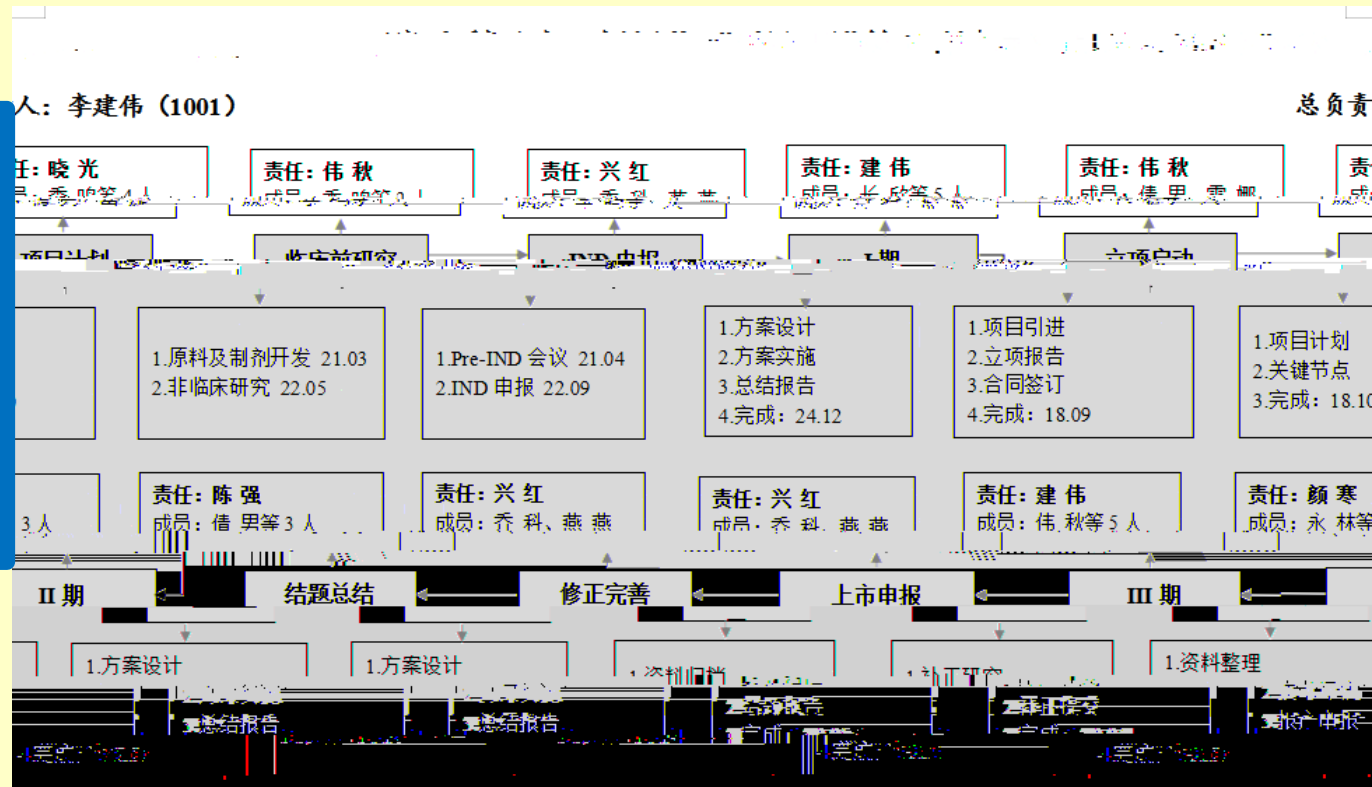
人：李建伟（1001）

总负责

任：晓光

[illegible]

项目计划

责任：伟秋

成员：秀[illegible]等3人

临床前研究

责任：兴红

成员：秀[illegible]、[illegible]

IND申报

责任：建伟

成员：长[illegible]等5人

I期

责任：伟秋

成员：倩男、雯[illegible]

立项启动

责任：

1.原料及制剂开发 21.03
2.非临床研究 22.05

1.Pre-IND 会议 21.04
2.IND 申报 22.09

1.方案设计
2.方案实施
3.总结报告
4.完成：24.12

1.项目引进
2.立项报告
3.合同签订
4.完成：18.09

1.项目计划
2.关键节点
3.完成：18.10

3人

责任：陈强
成员：倩男等3人

责任：兴红
成员：乔科、燕燕

责任：兴红
成员：乔科、燕燕

责任：建伟
成员：伟秋等5人

责任：颜寒
成员：永林等

II期

结题总结

修正完善

上市申报

III期

1.方案设计
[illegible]
总结报告

1.方案设计
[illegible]
总结报告

1.资料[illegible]
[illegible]报告
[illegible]

1.补正研究
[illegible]
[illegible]

1.资料整理
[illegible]
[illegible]申报

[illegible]